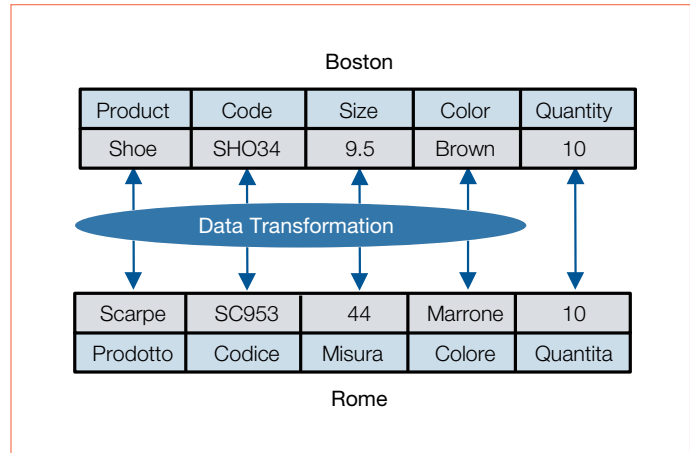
Boston

| Product | Code | Size | Color | Quantity |
|---|---|---|---|---|
| Shoe | SHO34 | 9.5 | Brown | 10 |

Data Transformation

| Scarpe | SC953 | 44 | Marrone | 10 |
|---|---|---|---|---|
| Prodotto | Codice | Misura | Colore | Quantita |

Rome